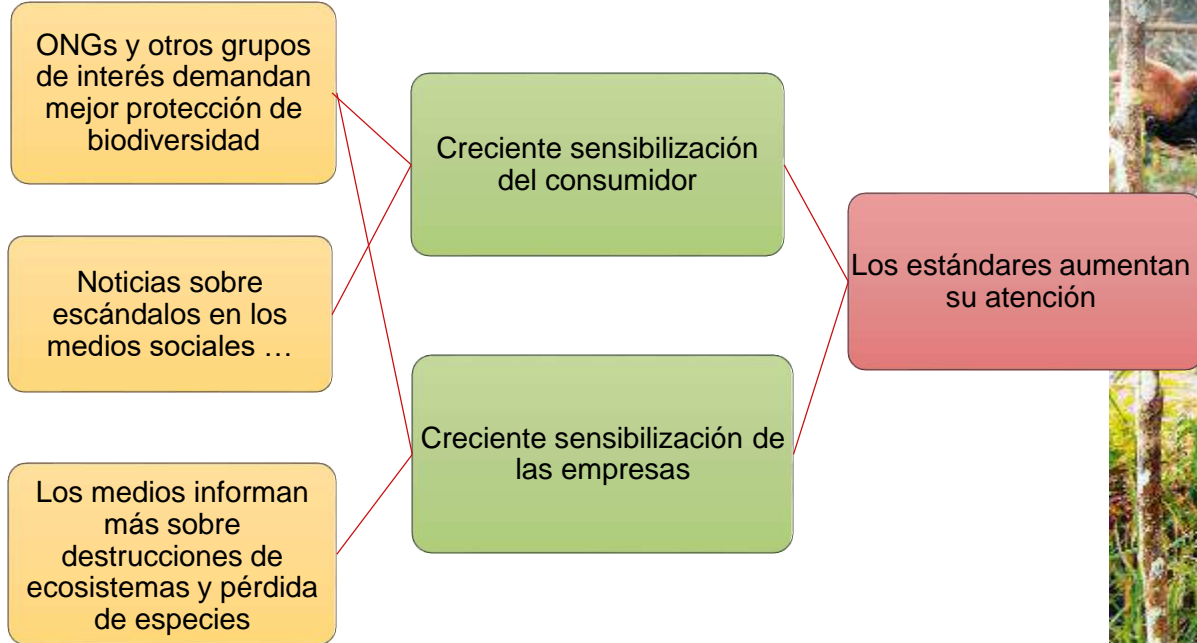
ONGs y otros grupos de interés demandan mejor protección de biodiversidad

Noticias sobre escándalos en los medios sociales …

Los medios informan más sobre destrucciones de ecosistemas y pérdida de especies

Creciente sensibilización del consumidor

Creciente sensibilización de las empresas

Los estándares aumentan su atención